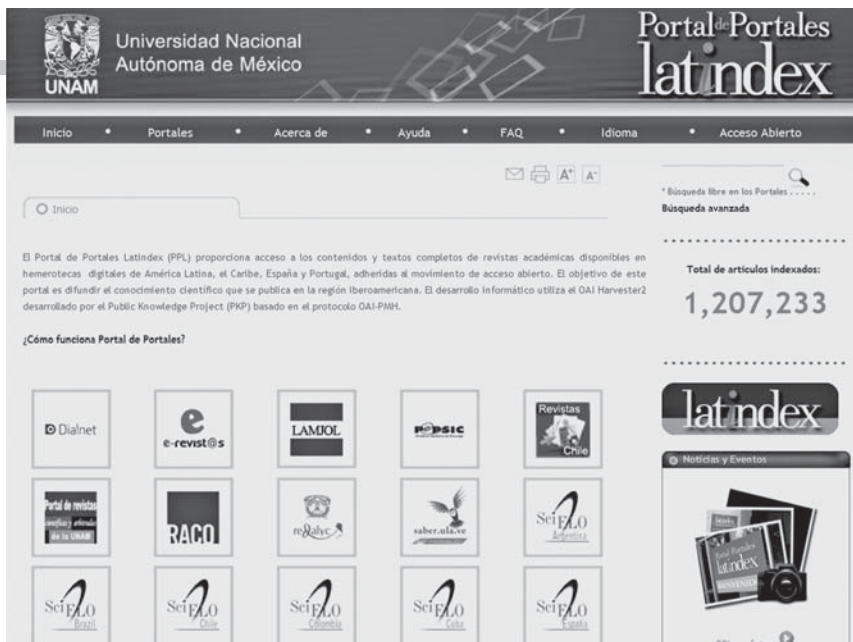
UNAM
Universidad Nacional Autónoma de México

Portal de Portales
latindex

Inicio • Portales • Acerca de • Ayuda • FAQ • Idioma • Acceso Abierto

A+ A-

Inicio

* Búsqueda libre en los Portales . . . . .
Búsqueda avanzada

El Portal de Portales Latindex (PPL) proporciona acceso a los contenidos y textos completos de revistas académicas disponibles en hemerotecas digitales de América Latina, el Caribe, España y Portugal, adheridas al movimiento de acceso abierto. El objetivo de este portal es difundir el conocimiento científico que se publica en la región iberoamericana. El desarrollo informático utiliza el OAI Harvester2 desarrollado por el Public Knowledge Project (PKP) basado en el protocolo OAI-PMH.

Total de artículos indexados:
1,207,233

¿Cómo funciona Portal de Portales?

Dialnet
e-revist@s
LAMJOL
PEPSIC
Revistas Chile
Portal de revistas científicas y arbitradas de la UNAM
RACO
redalyc
saber.ula.ve
SciELO Argentina
SciELO Brazil
SciELO Chile
SciELO Colombia
SciELO Cuba
SciELO España

latindex

Noticias y Eventos

Portal Portales latindex BIENVENIDOS